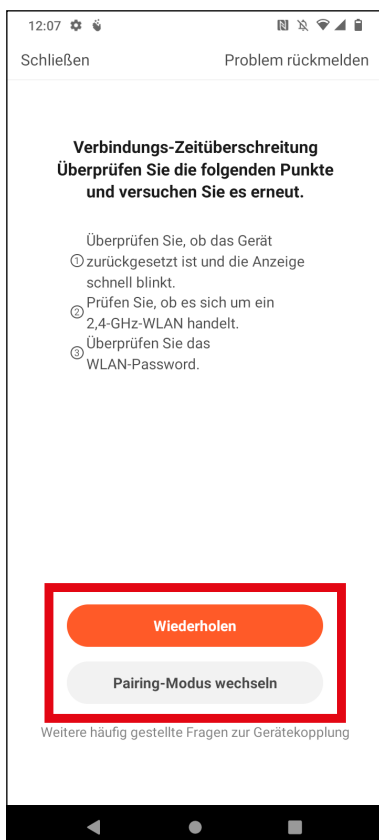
12:07

Schließen

Problem rückmelden

Verbindungs-Zeitüberschreitung
Überprüfen Sie die folgenden Punkte und versuchen Sie es erneut.

① Überprüfen Sie, ob das Gerät zurückgesetzt ist und die Anzeige schnell blinkt.
② Prüfen Sie, ob es sich um ein 2,4-GHz-WLAN handelt.
③ Überprüfen Sie das WLAN-Password.

Wiederholen

Pairing-Modus wechseln

Weitere häufig gestellte Fragen zur Gerätekopplung